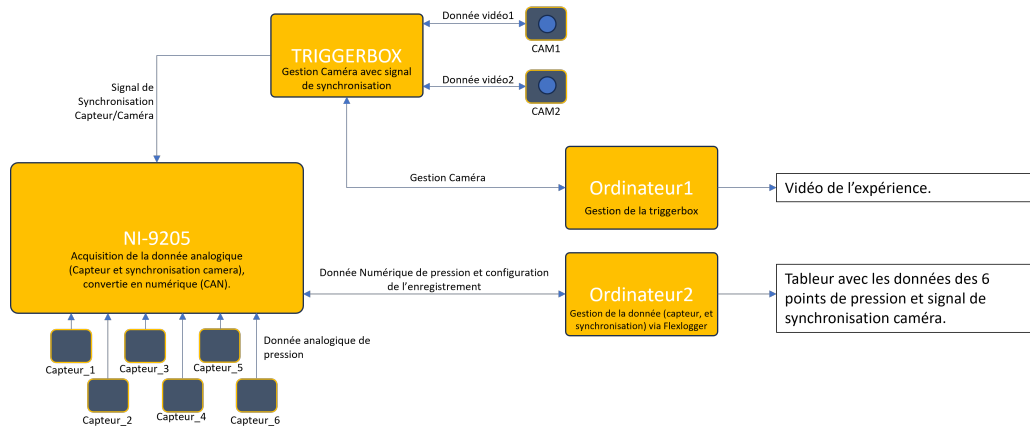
TRIGGERBOX
Gestion Caméra avec signal de synchronisation

Donnée vidéo1

CAM1

Donnée vidéo2

CAM2

Signal de Synchronisation Capteur/Caméra

Gestion Caméra

Ordinateur1
Gestion de la triggerbox

Vidéo de l'expérience.

NI-9205
Acquisition de la donnée analogique (Capteur et synchronisation camera), convertie en numérique (CAN).

Donnée Numérique de pression et configuration de l'enregistrement

Ordinateur2
Gestion de la donnée (capteur, et synchronisation) via Flexlogger

Tableur avec les données des 6 points de pression et signal de synchronisation caméra.

Donnée analogique de pression

Capteur_1
Capteur_2
Capteur_3
Capteur_4
Capteur_5
Capteur_6